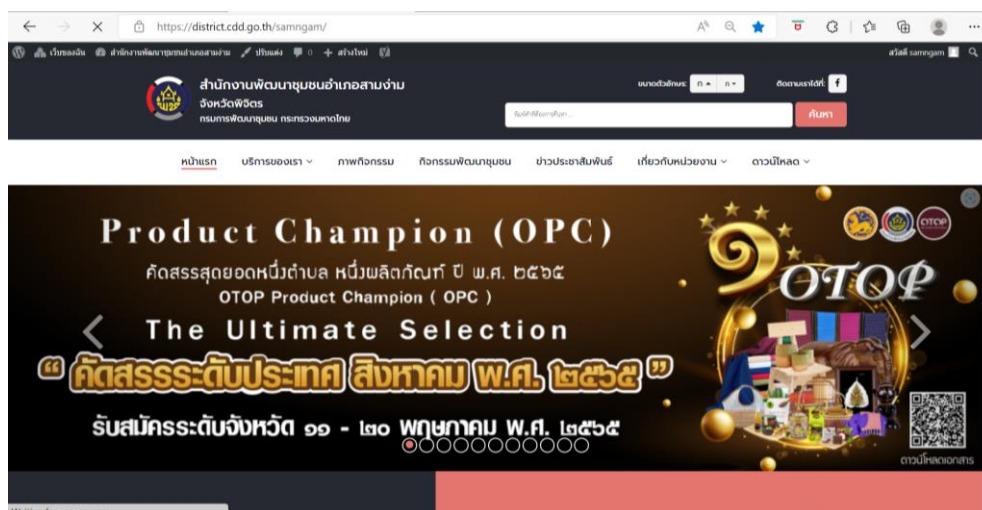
https://district.cdd.go.th/samngam/

เว็บของฉัน สำนักงานพัฒนาชุมชนอำเภอสามง่าม ปรับแต่ง 0 + สร้างใหม่

สวัสดี samngam

สำนักงานพัฒนาชุมชนอำเภอสามง่าม
จังหวัดพิจิตร
กรมการพัฒนาชุมชน กระทรวงมหาดไทย

ขนาดตัวอักษร: ก+ ก-
ติดตามเราได้ที่: f

พิมพ์คำที่ต้องการค้นหา...
ค้นหา

หน้าแรก
บริการของเรา
ภาพกิจกรรม
กิจกรรมพัฒนาชุมชน
ข่าวประชาสัมพันธ์
เกี่ยวกับหน่วยงาน
ดาวน์โหลด

Product Champion (OPC)
คัดสรรสุดยอดหนึ่งตำบล หนึ่งผลิตภัณฑ์ ปี พ.ศ. ๒๕๖๕
OTOP Product Champion ( OPC )
The Ultimate Selection
“ คัดสรรระดับประเทศ สิงหาคม พ.ศ. ๒๕๖๕ ”
รับสมัครระดับจังหวัด ๑๑ - ๒๐ พฤษภาคม พ.ศ. ๒๕๖๕

OTOP
OTOP
ดาวน์โหลดเอกสาร